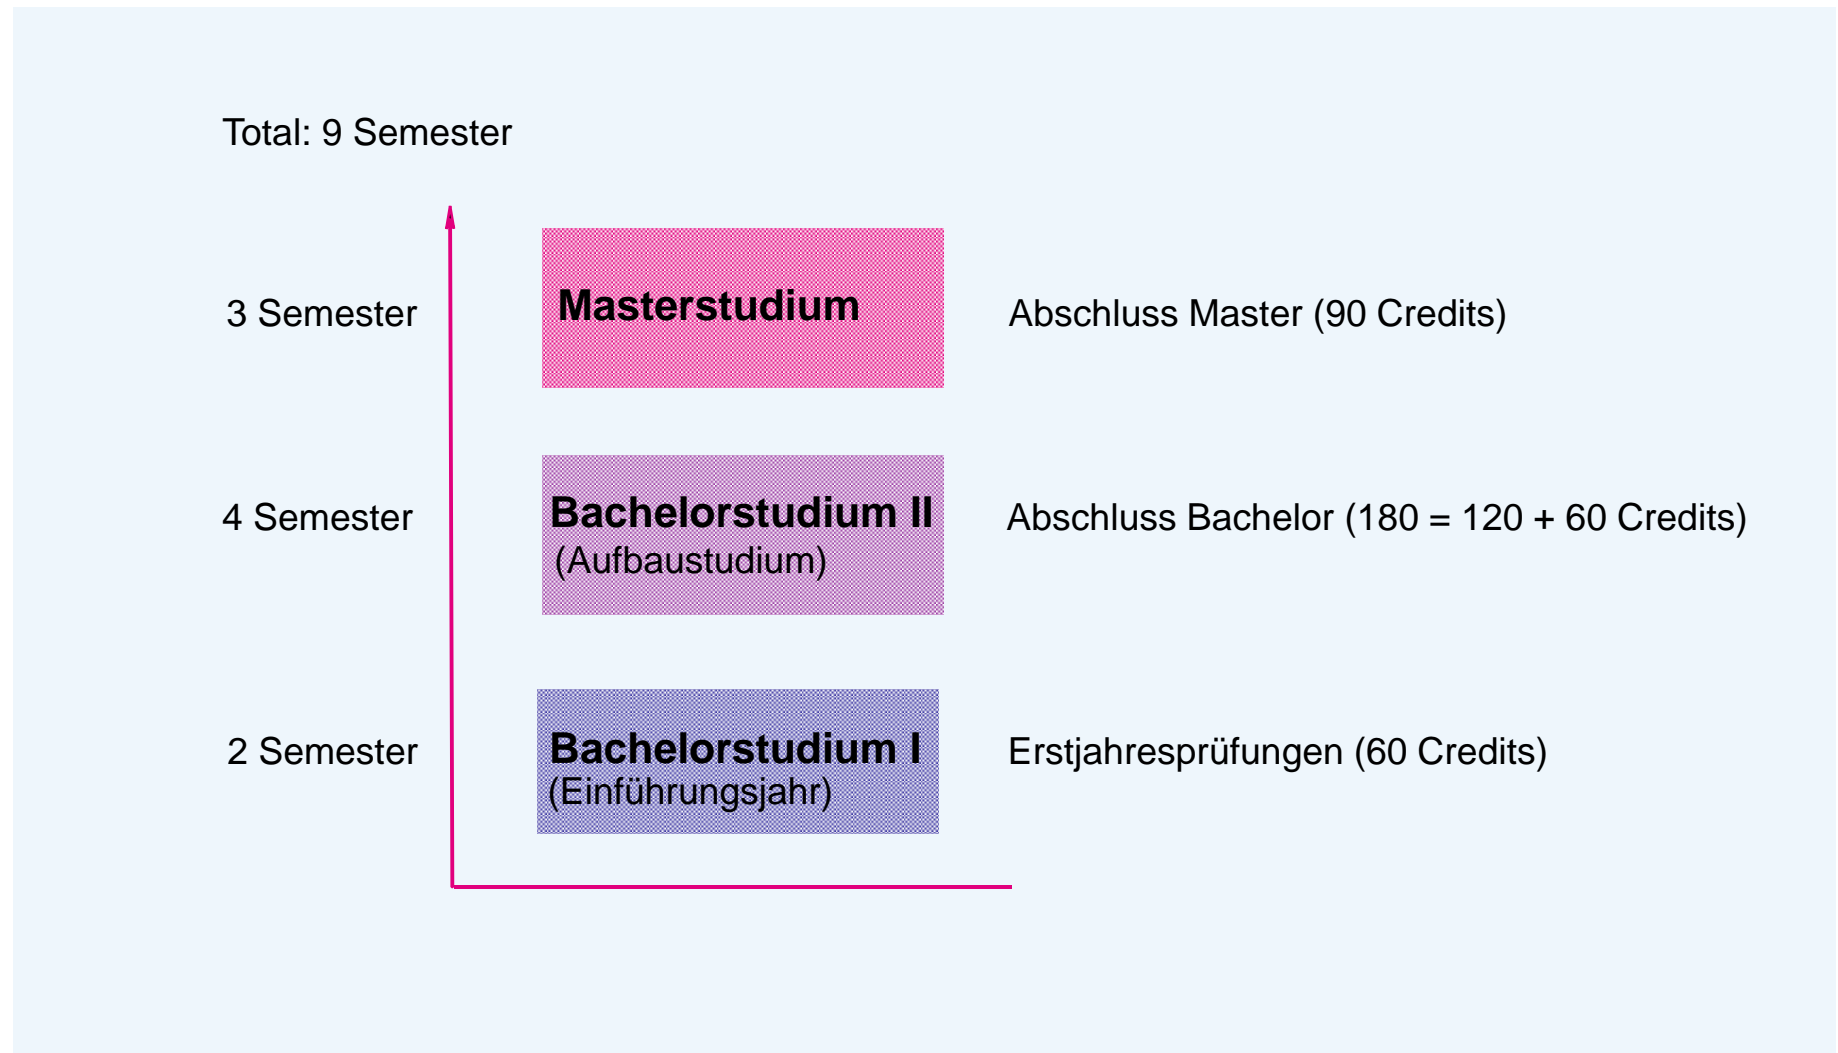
Total: 9 Semester

3 Semester

Masterstudium

Abschluss Master (90 Credits)

4 Semester

Bachelorstudium II
(Aufbaustudium)

Abschluss Bachelor (180 = 120 + 60 Credits)

2 Semester

Bachelorstudium I
(Einführungsjahr)

Erstjahresprüfungen (60 Credits)